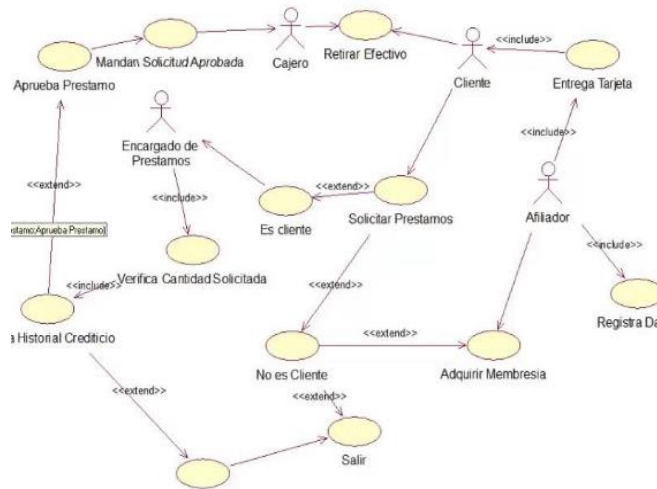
Mandan Solicitud Aprobada
Cajero
Retirar Efectivo
<<include>>
Aprueba Prestamo
Cliente
Entrega Tarjeta
Encargado de Prestamos
<<include>>
<<extend>>
<<extend>>
<<include>>
Es cliente
Solicitar Prestamos
Afiliador
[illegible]stamo:Aprueba Prestamo]
<<include>>
<<include>>
Verifica Cantidad Solicitada
a Historial Crediticio
<<extend>>
Registra Da
<<extend>>
No es Cliente
Adquirir Membresia
<<extend>>
<<extend>>
Salir